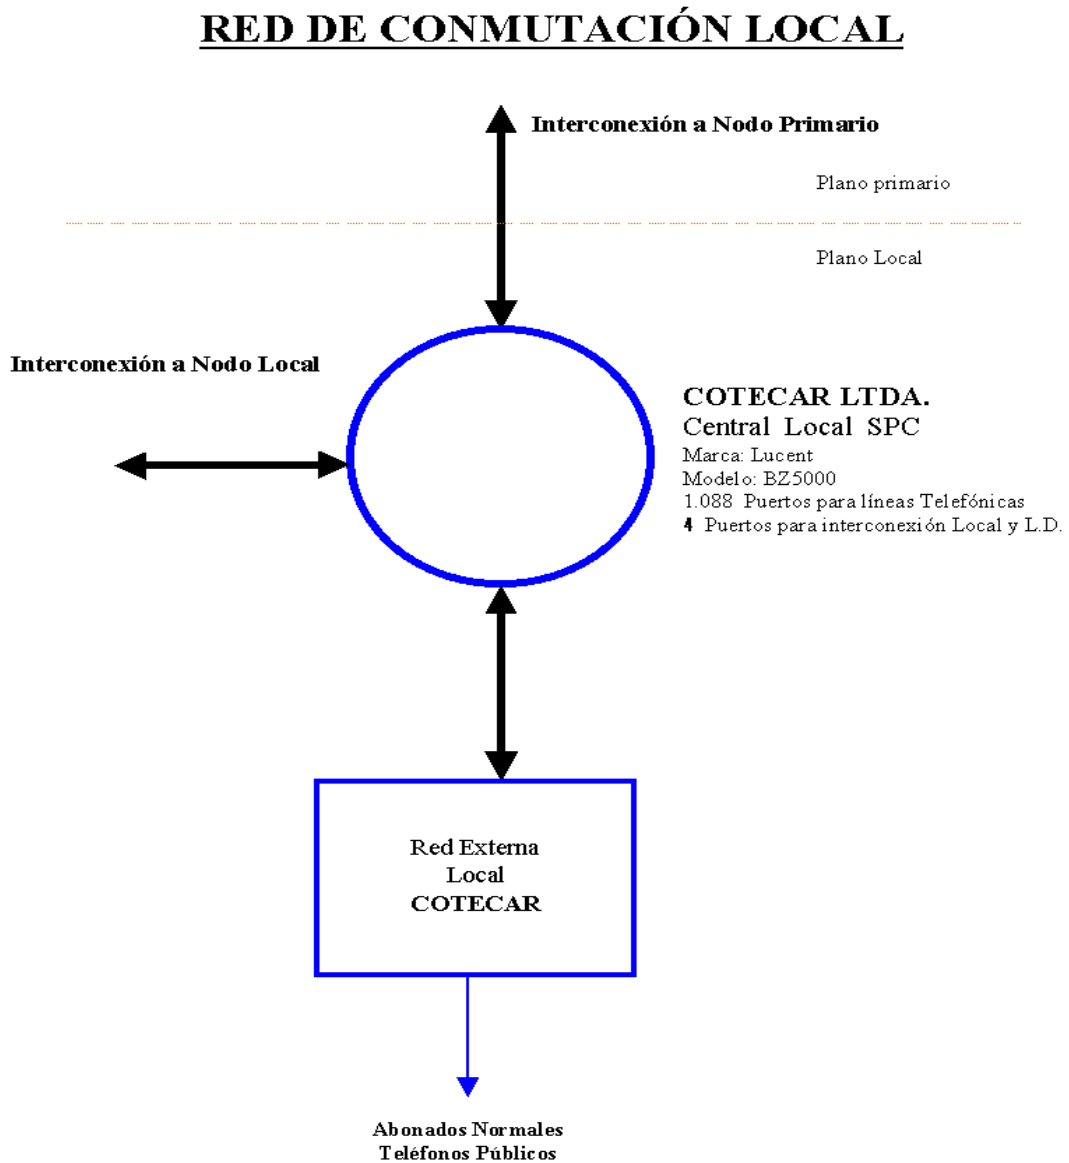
RED DE CONMUTACIÓN LOCAL

Interconexión a Nodo Primario

Plano primario

Plano Local

Interconexión a Nodo Local

COTECAR LTDA.
Central Local SPC
Marca: Lucent
Modelo: BZ5000
1.088 Puertos para líneas Telefónicas
4 Puertos para interconexión Local y L.D.

Red Externa
Local
COTECAR

Abonados Normales
Teléfonos Públicos